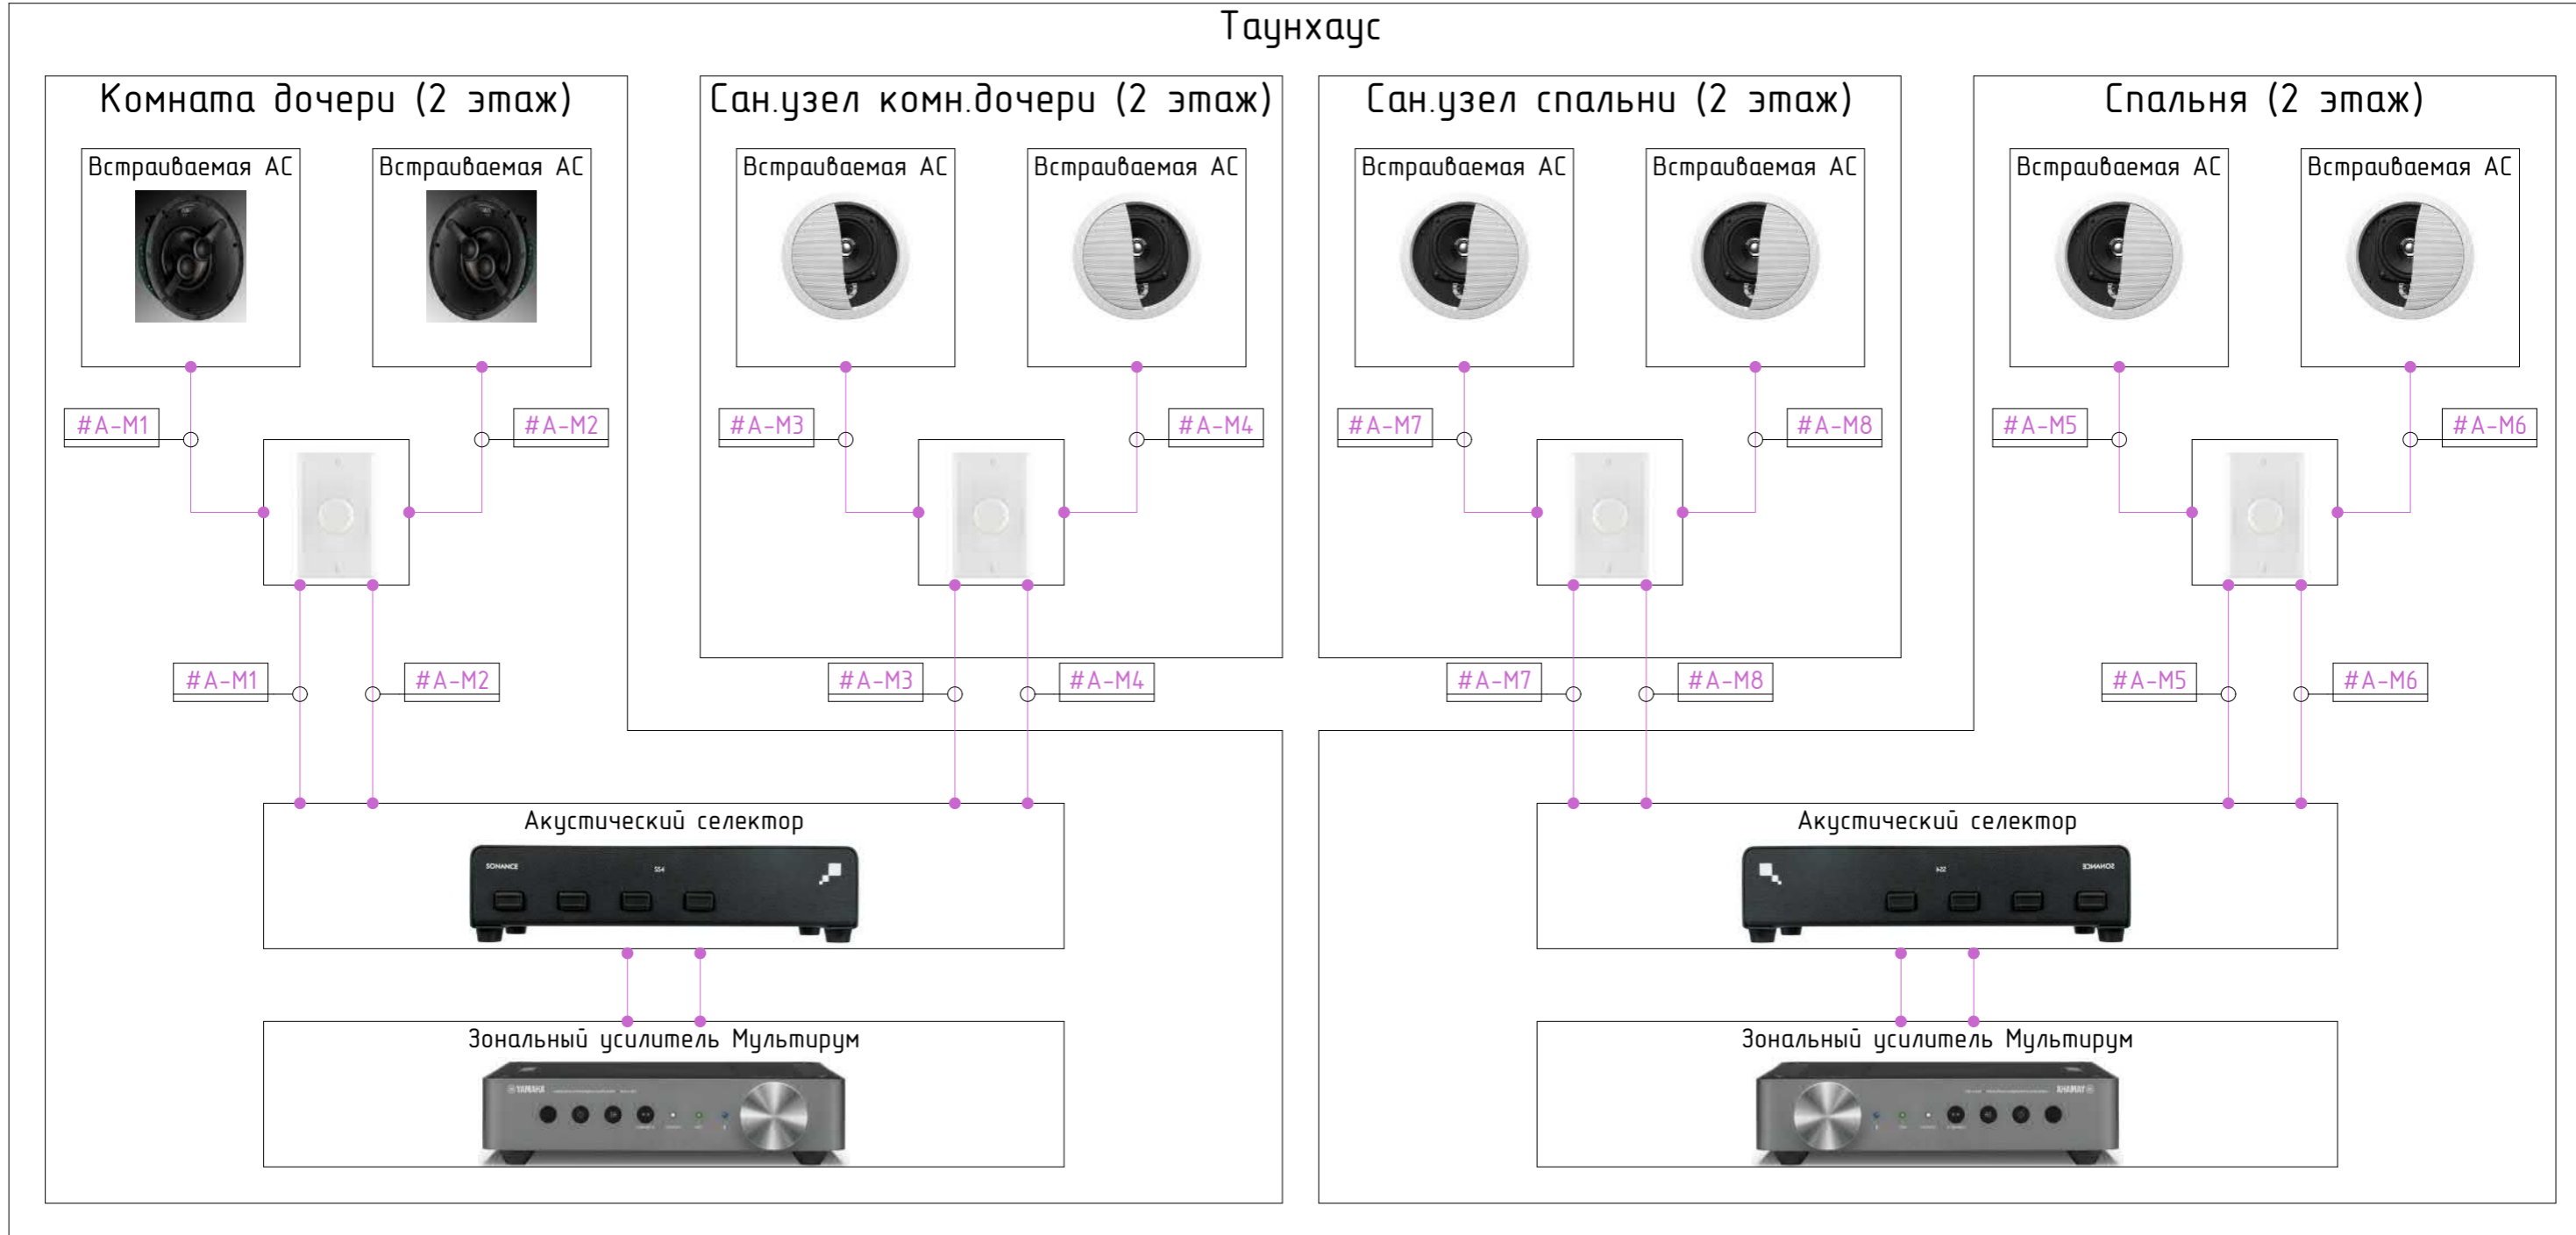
Таунхаус

Комната дочери (2 этаж)

Встраиваемая АС

Встраиваемая АС

#A-M1

#A-M2

#A-M1

#A-M2

Сан.узел комн.дочери (2 этаж)

Встраиваемая АС

Встраиваемая АС

#A-M3

#A-M4

#A-M3

#A-M4

Сан.узел спальни (2 этаж)

Встраиваемая АС

Встраиваемая АС

#A-M7

#A-M8

#A-M7

#A-M8

Спальня (2 этаж)

Встраиваемая АС

Встраиваемая АС

#A-M5

#A-M6

#A-M5

#A-M6

Акустический селектор

Акустический селектор

Зональный усилитель Мультирум

Зональный усилитель Мультирум